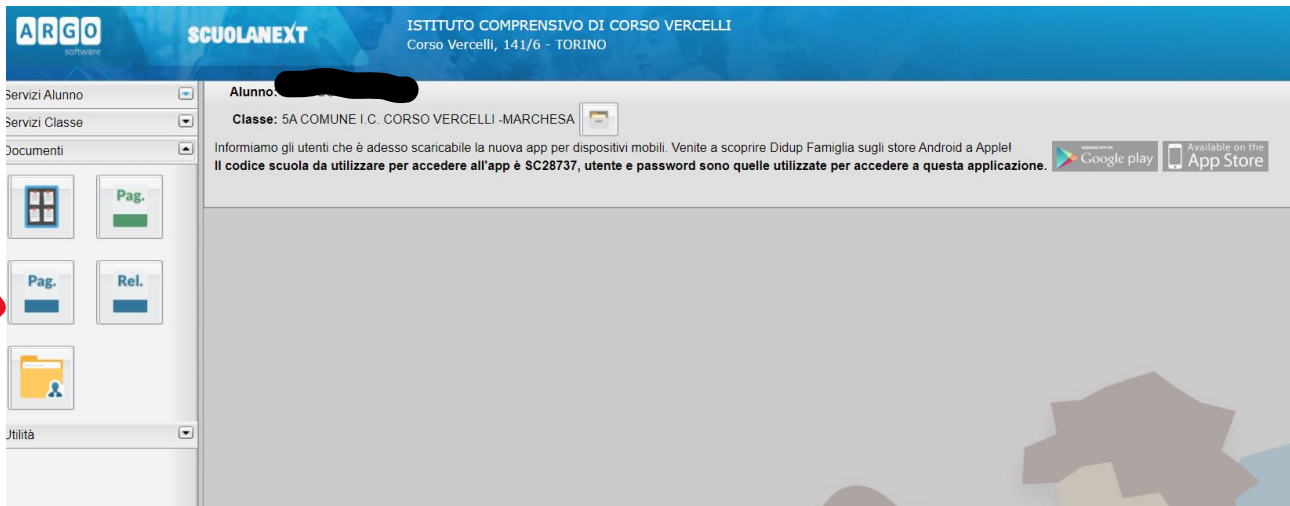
ARGO software

SCUOLANEXT

ISTITUTO COMPRENSIVO DI CORSO VERCELLI
Corso Vercelli, 141/6 - TORINO

Servizi Alunno
Servizi Classe
Documenti

Pag.
Pag.
Rel.

Utilità

Alunno: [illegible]
Classe: 5A COMUNE I.C. CORSO VERCELLI -MARCHESA

Informiamo gli utenti che è adesso scaricabile la nuova app per dispositivi mobili. Venite a scoprire Didup Famiglia sugli store Android a Apple!
Il codice scuola da utilizzare per accedere all'app è SC28737, utente e password sono quelle utilizzate per accedere a questa applicazione.

ANDROID APP ON Google play
Available on the App Store